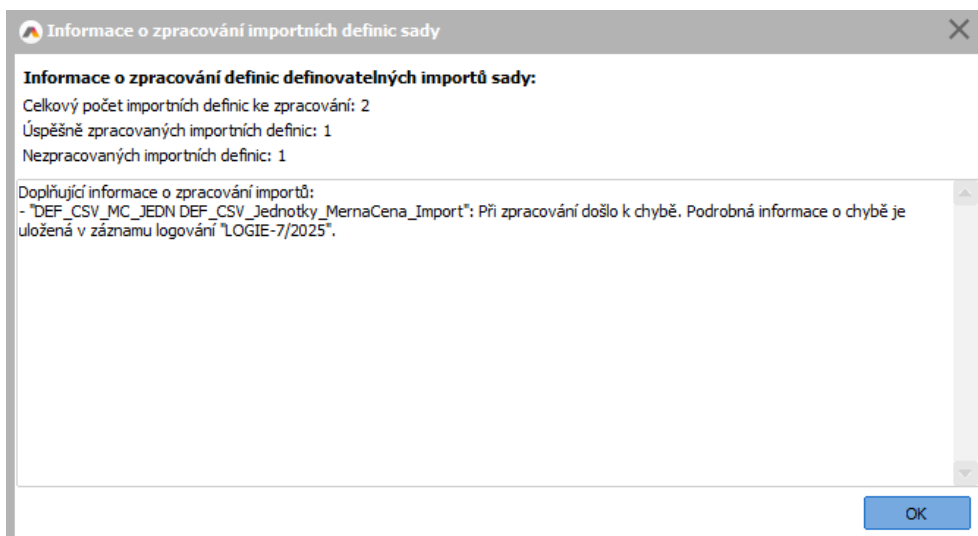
Informace o zpracování importních definic sady

Informace o zpracování definic definovatelných importů sady:

Celkový počet importních definic ke zpracování: 2

Úspěšně zpracovaných importních definic: 1

Nezpracovaných importních definic: 1

Doplňující informace o zpracování importů:
- "DEF_CSV_MC_JEDN DEF_CSV_Jednotky_MernaCena_Import": Při zpracování došlo k chybě. Podrobná informace o chybě je uložená v záznamu logování "LOGIE-7/2025".

OK